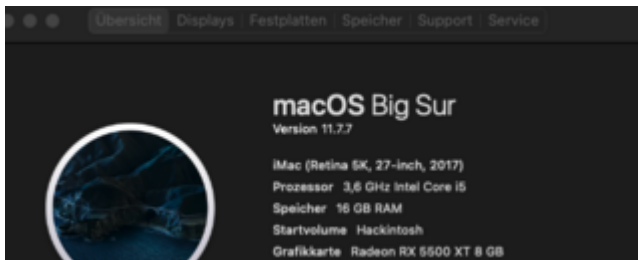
Übersicht Displays Festplatten Speicher Support Service

macOS Big Sur
Version 11.7.7

iMac (Retina 5K, 27-inch, 2017)
Prozessor 3,6 GHz Intel Core i5
Speicher 16 GB RAM
Startvolume Hackintosh
Grafikkarte Radeon RX 5500 XT 8 GB